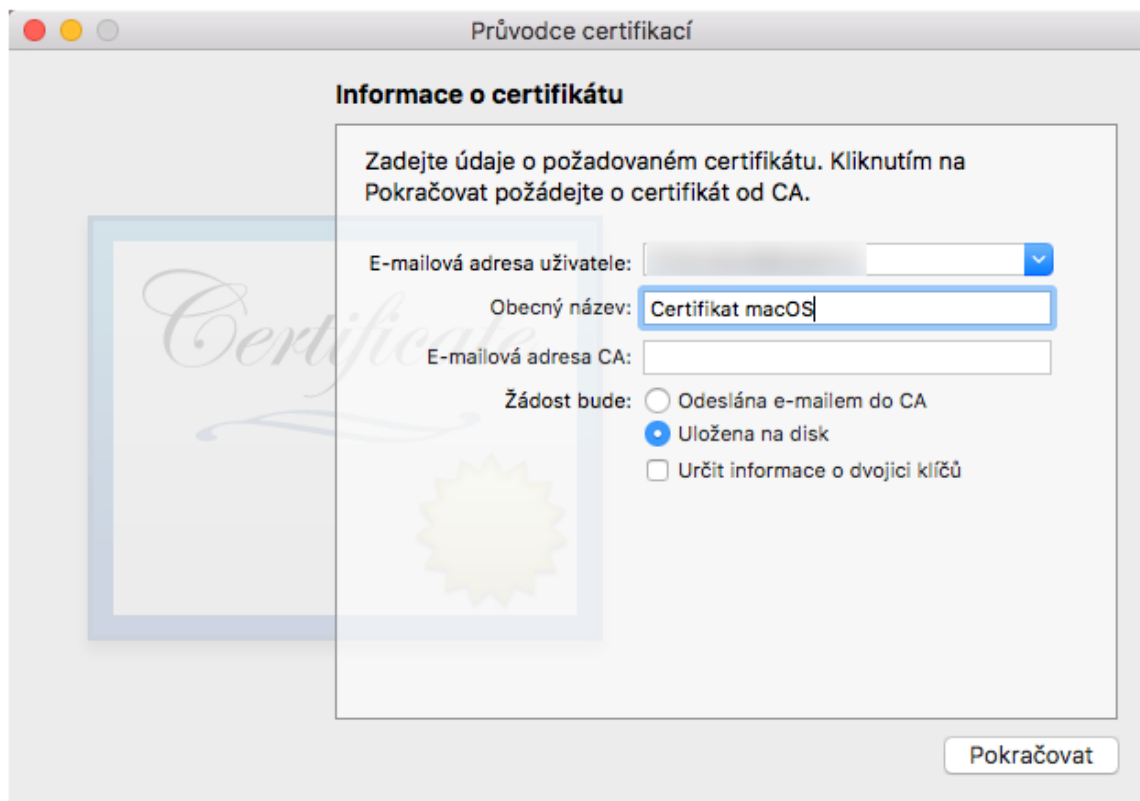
Průvodce certifikací

Informace o certifikátu

Zadejte údaje o požadovaném certifikátu. Kliknutím na Pokračovat požádejte o certifikát od CA.

Certificate

E-mailová adresa uživatele: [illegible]

Obecný název: Certifikat macOS

E-mailová adresa CA:

Žádost bude: Odeslána e-mailem do CA

Uložena na disk

Určit informace o dvojici klíčů

Pokračovat